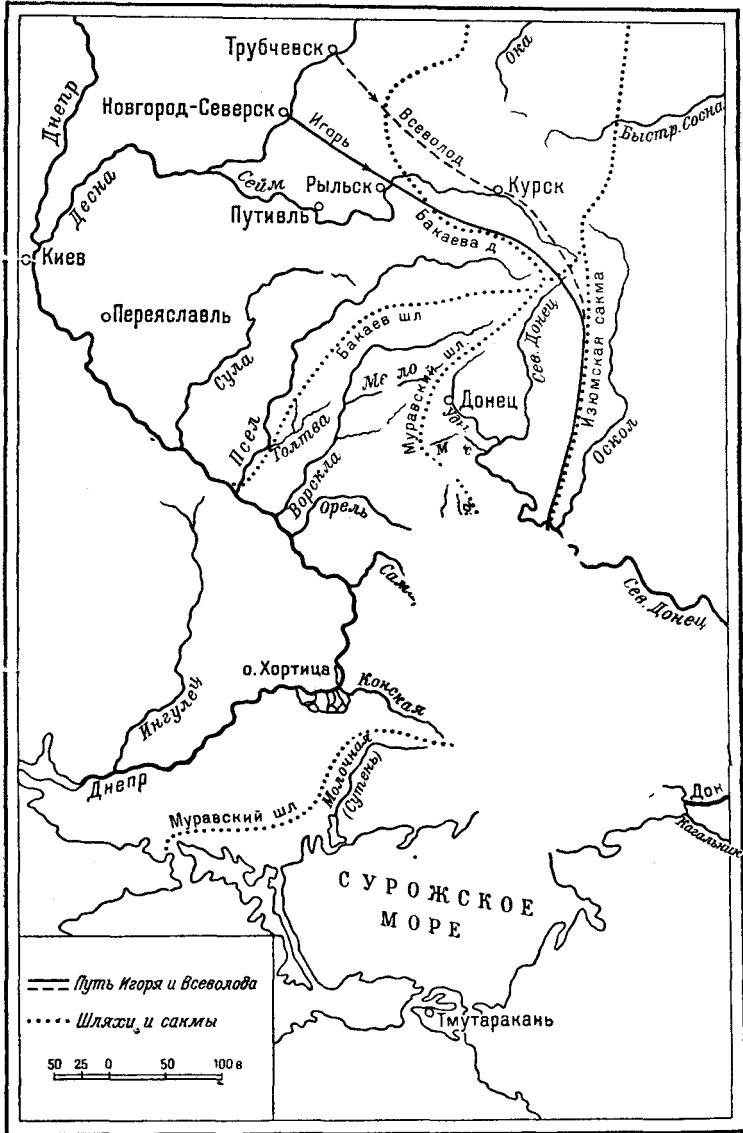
Трубчевск
Днепр
Ока
Новгород-Северск
Всеволод
Быстр. Сосна
Игорь
Десна
Сейм
Рыльск
Курск
Путивль
Киев
Бакаева д
Переяславль
Бакаев шл
Сула
Мерло
Сев. Донец
Изюмская сакма
Донец
Муравский шл
Уды
Псел
Голтва
м
с
Оскол
Ворскла
Орель
Сам
Сев. Донец
о. Хортица
Конская
Ингулец
Днепр
Молочная (Сутень)
Дон
Муравский шл
Кагальник
СУРОЖСКОЕ МОРЕ
Путь Игоря и Всеволода
Шляхи и сакмы
Тмутаракань
50 25 0 50 100 в